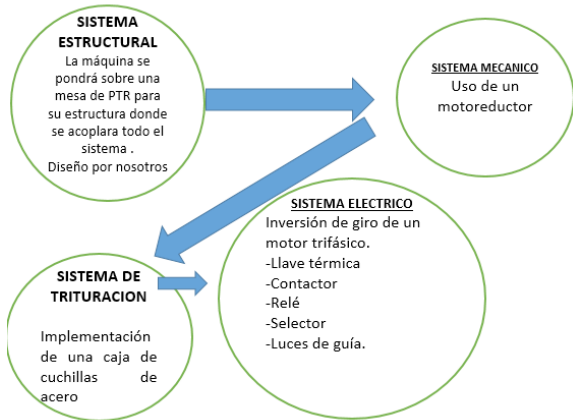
SISTEMA ESTRUCTURAL
La máquina se pondrá sobre una mesa de PTR para su estructura donde se acoplara todo el sistema .
Diseño por nosotros

SISTEMA MECANICO
Uso de un motoreductor

SISTEMA ELECTRICO
Inversión de giro de un motor trifásico.
-Llave térmica
-Contactor
-Relé
-Selector
-Luces de guía.

SISTEMA DE TRITURACION

Implementación de una caja de cuchillas de acero